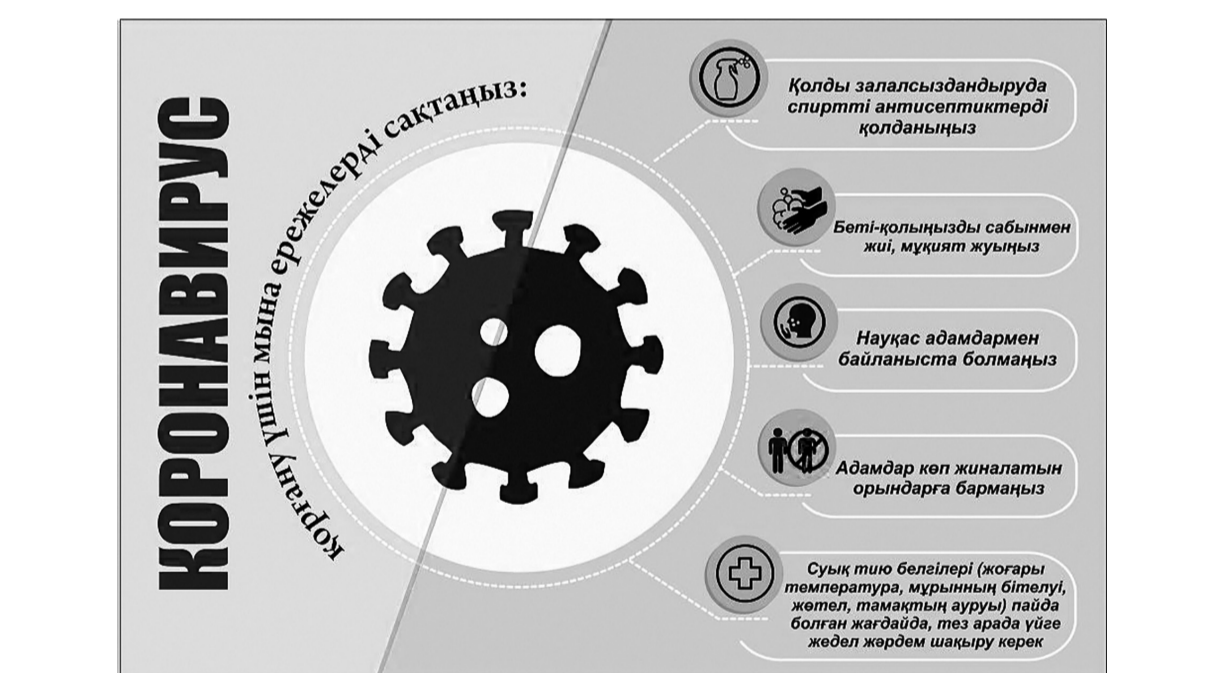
КОРОНАВИРУС

Қорғану үшін мына ережелерді сақтаңыз:

Қолды залалсыздандыруда спиртті антисептиктерді қолданыңыз

Беті-қолыңызды сабынмен жиі, мұқият жуыңыз

Науқас адамдармен байланыста болмаңыз

Адамдар көп жиналатын орындарға бармаңыз

Суық тию белгілері (жоғары температура, мұрынның бітелуі, жөтел, тамақтың ауруы) пайда болған жағдайда, тез арада үйге жедел жәрдем шақыру керек